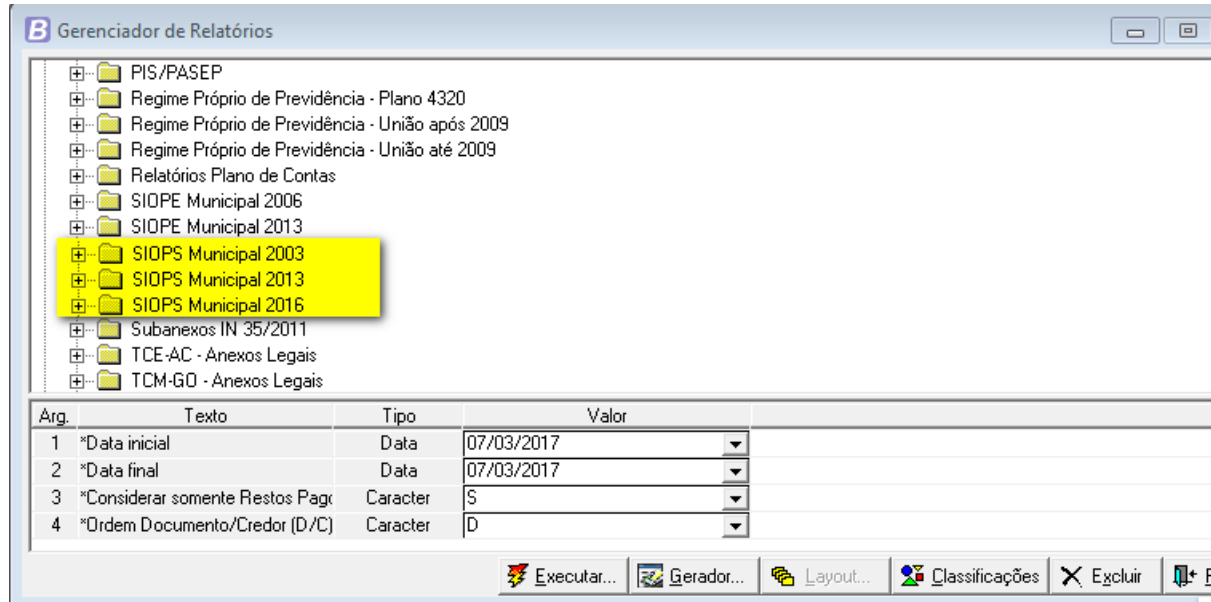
Gerenciador de Relatórios

PIS/PASEP
Regime Próprio de Previdência - Plano 4320
Regime Próprio de Previdência - União após 2009
Regime Próprio de Previdência - União até 2009
Relatórios Plano de Contas
SIOPE Municipal 2006
SIOPE Municipal 2013
SIOPS Municipal 2003
SIOPS Municipal 2013
SIOPS Municipal 2016
Subanexos IN 35/2011
TCE-AC - Anexos Legais
TCM-GO - Anexos Legais

| Arg. | Texto | Tipo | Valor |
|---|---|---|---|
| 1 | *Data inicial | Data | 07/03/2017 |
| 2 | *Data final | Data | 07/03/2017 |
| 3 | *Considerar somente Restos Pagc | Caracter | S |
| 4 | *Ordem Documento/Credor (D/C) | Caracter | D |

Executar... Gerador... Layout... Classificações Excluir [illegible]